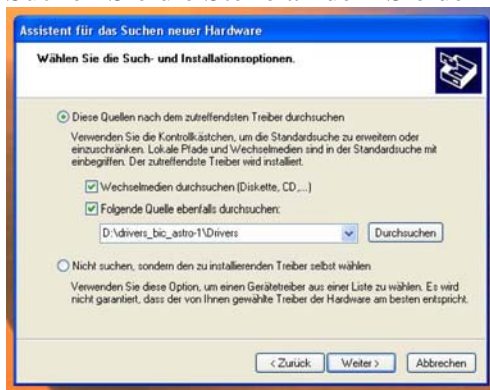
Assistent für das Suchen neuer Hardware

Wählen Sie die Such- und Installationsoptionen.

Diese Quellen nach dem zutreffendsten Treiber durchsuchen

Verwenden Sie die Kontrollkästchen, um die Standardsuche zu erweitern oder einzuschränken. Lokale Pfade und Wechselmedien sind in der Standardsuche mit einbegriffen. Der zutreffendste Treiber wird installiert.

Wechselmedien durchsuchen (Diskette, CD,...)

Folgende Quelle ebenfalls durchsuchen:

D:\drivers_bic_astro-1\Drivers

Durchsuchen

Nicht suchen, sondern den zu installierenden Treiber selbst wählen

Verwenden Sie diese Option, um einen Gerätetreiber aus einer Liste zu wählen. Es wird nicht garantiert, dass der von Ihnen gewählte Treiber der Hardware am besten entspricht.

< Zurück

Weiter >

Abbrechen